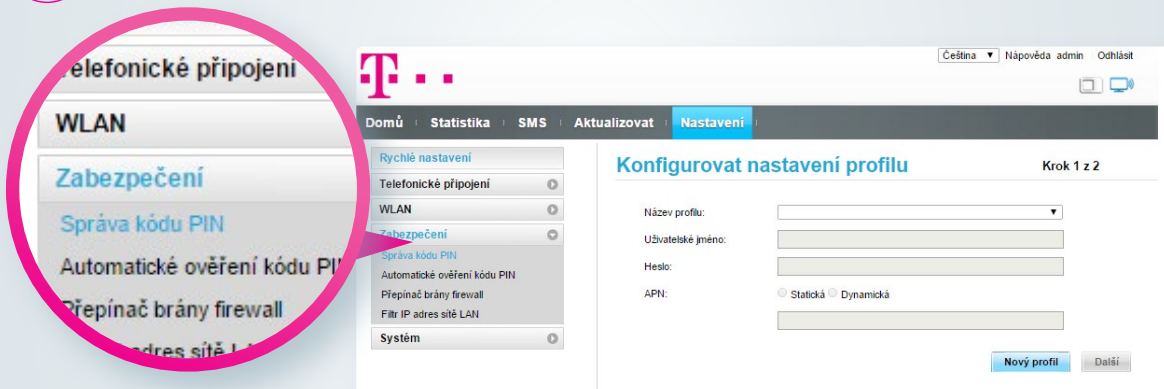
elefonické připojení

WLAN

Zabezpečení

Správa kódu PIN

Automatické ověření kódu PI

řepínač brány firewall

adres sítě L

T · ·

Čeština ▼ Nápověda admin Odhlásit

Domů | Statistika | SMS | Aktualizovat | Nastavení

Rychlé nastavení

Telefonické připojení

WLAN

Zabezpečení

Správa kódu PIN

Automatické ověření kódu PIN

Přepínač brány firewall

Filtr IP adres sítě LAN

Systém

Konfigurovat nastavení profilu

Krok 1 z 2

Název profilu:

Uživatelské jméno:

Heslo:

APN:

Statická Dynamická

Nový profil

Další